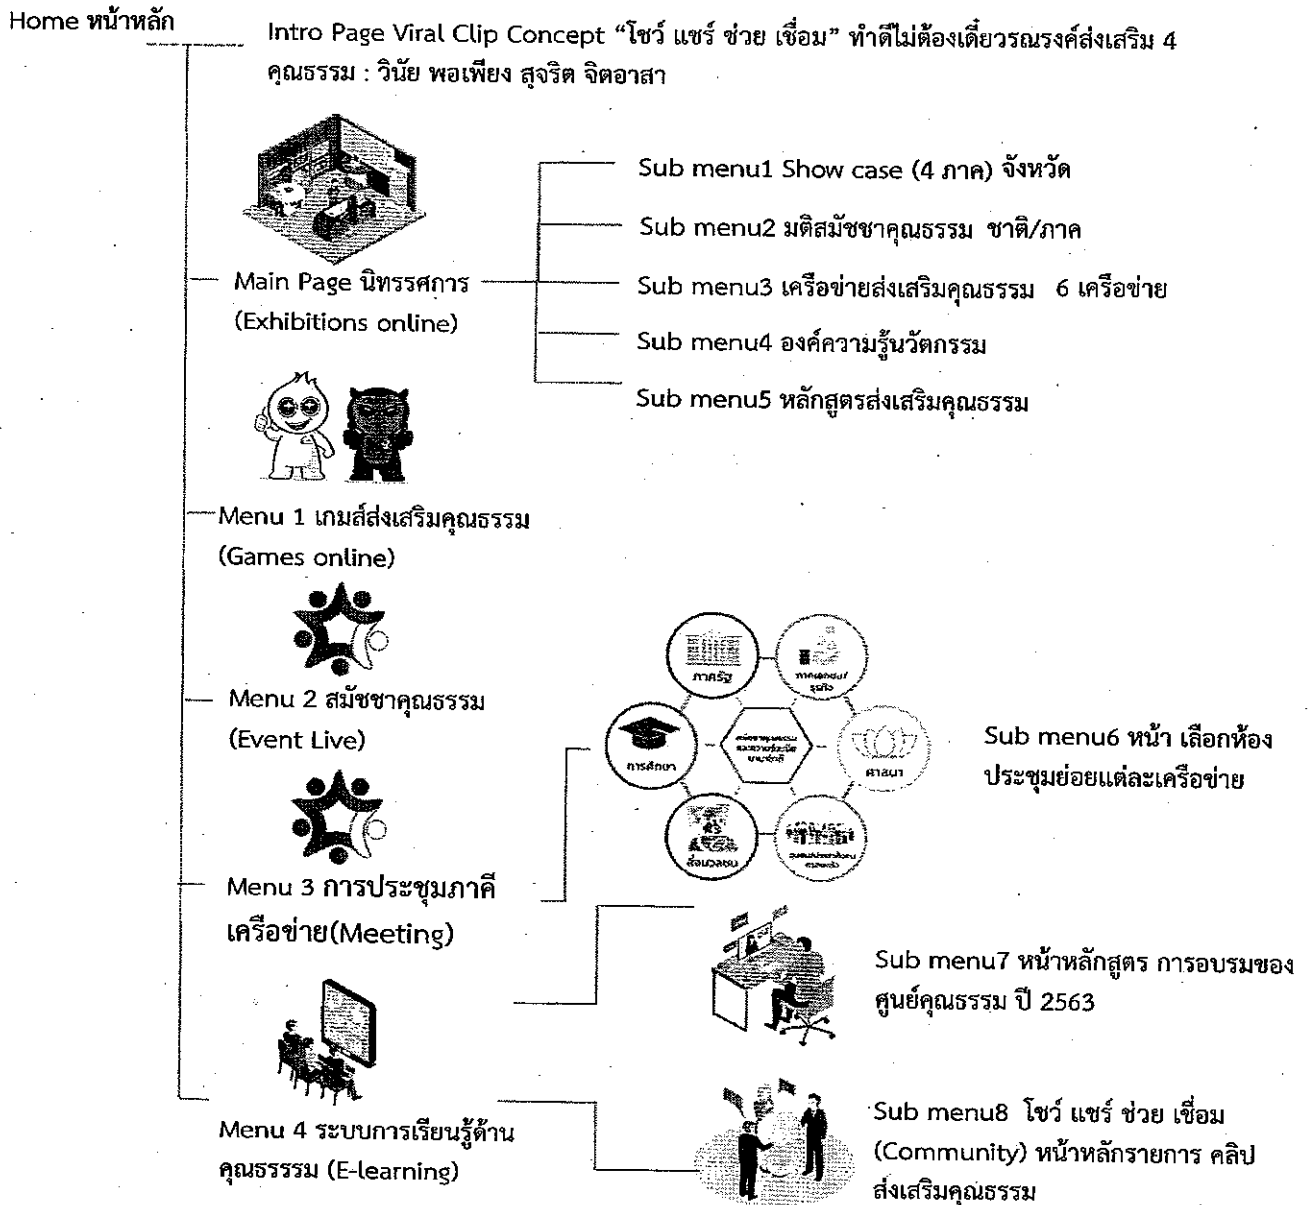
Home หน้าหลัก

Intro Page Viral Clip Concept “โชว์ แชร์ ช่วย เชื่อม” ทำดีไม่ต้องเดี่ยวรณรงค์ส่งเสริม 4 คุณธรรม : วินัย พอเพียง สุจริต จิตอาสา

Main Page นิทรรศการ (Exhibitions online)

Sub menu1 Show case (4 ภาค) จังหวัด

Sub menu2 มติสมัชชาคุณธรรม ชาติ/ภาค

Sub menu3 เครือข่ายส่งเสริมคุณธรรม 6 เครือข่าย

Sub menu4 องค์ความรู้นวัตกรรม

Sub menu5 หลักสูตรส่งเสริมคุณธรรม

Menu 1 เกมส์ส่งเสริมคุณธรรม (Games online)

Menu 2 สมัชชาคุณธรรม (Event Live)

ภาครัฐ

การศึกษา

ศาสนา

สื่อมวลชน

Sub menu6 หน้า เลือกห้องประชุมย่อยแต่ละเครือข่าย

Menu 3 การประชุมภาคีเครือข่าย(Meeting)

Sub menu7 หน้าหลักสูตร การอบรมของศูนย์คุณธรรม ปี 2563

Menu 4 ระบบการเรียนรู้ด้านคุณธรรรม (E-learning)

Sub menu8 โชว์ แชร์ ช่วย เชื่อม (Community) หน้าหลักรายการ คลิปส่งเสริมคุณธรรม